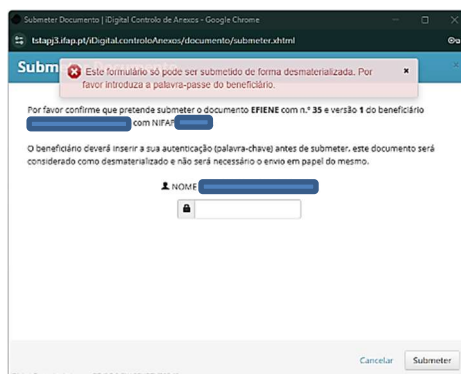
Submeter Documento | iDigital Controlo de Anexos - Google Chrome

tstapj3.ifap.pt/iDigital.controloAnexos/documento/submeter.xhtml

Subm

Este formulário só pode ser submetido de forma desmaterializada. Por favor introduza a palavra-passe do beneficiário.

×

Por favor confirme que pretende submeter o documento **EFIENE** com n.º **35** e versão **1** do beneficiário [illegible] com NIFAP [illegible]

O beneficiário deverá inserir a sua autenticação (palavra-chave) antes de submeter. este documento será considerado como desmaterializado e não será necessário o envio em papel do mesmo.

NOME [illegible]

Cancelar

Submeter